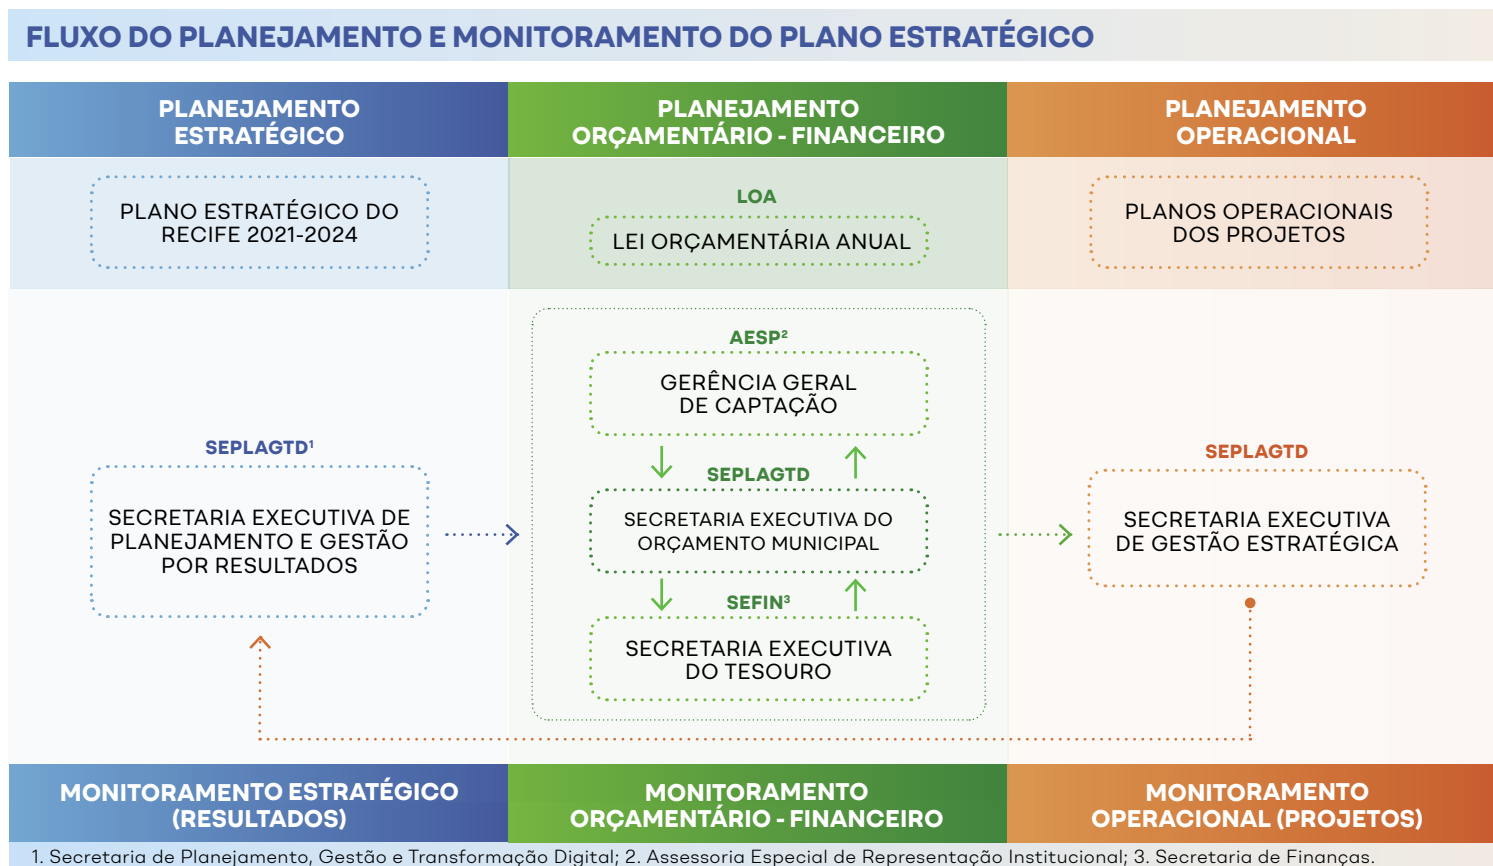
FLUXO DO PLANEJAMENTO E MONITORAMENTO DO PLANO ESTRATÉGICO

PLANEJAMENTO ESTRATÉGICO

PLANEJAMENTO ORÇAMENTÁRIO - FINANCEIRO

PLANEJAMENTO OPERACIONAL

PLANO ESTRATÉGICO DO RECIFE 2021-2024

LOA

LEI ORÇAMENTÁRIA ANUAL

PLANOS OPERACIONAIS DOS PROJETOS

AESP²

GERÊNCIA GERAL DE CAPTAÇÃO

SEPLAGTD¹

SECRETARIA EXECUTIVA DE PLANEJAMENTO E GESTÃO POR RESULTADOS

SEPLAGTD

SECRETARIA EXECUTIVA DO ORÇAMENTO MUNICIPAL

SEPLAGTD

SECRETARIA EXECUTIVA DE GESTÃO ESTRATÉGICA

SEFIN³

SECRETARIA EXECUTIVA DO TESOURO

MONITORAMENTO ESTRATÉGICO (RESULTADOS)

MONITORAMENTO ORÇAMENTÁRIO - FINANCEIRO

MONITORAMENTO OPERACIONAL (PROJETOS)

1. Secretaria de Planejamento, Gestão e Transformação Digital; 2. Assessoria Especial de Representação Institucional; 3. Secretaria de Finanças.